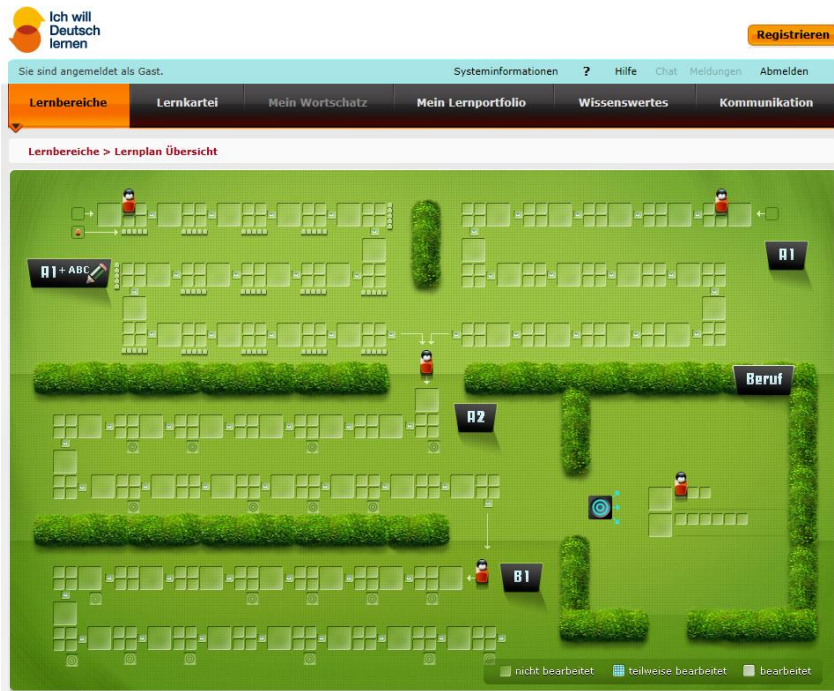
Ich will Deutsch lernen

Registrieren

Sie sind angemeldet als Gast.

Systeminformationen ? Hilfe Chat Meldungen Abmelden

Lernbereiche Lernkartei Mein Wortschatz Mein Lernportfolio Wissenswertes Kommunikation

Lernbereiche > Lernplan Übersicht

A1 + ABC

A1

A2

Beruf

B1

nicht bearbeitet teilweise bearbeitet bearbeitet